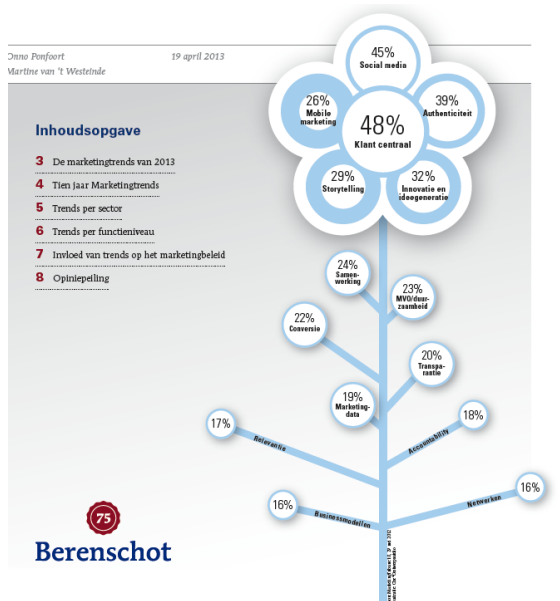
Onno Ponfoort
Martine van 't Westeinde

19 april 2013

Inhoudsopgave

3 De marketingtrends van 2013
4 Tien jaar Marketingtrends
5 Trends per sector
6 Trends per functieniveau
7 Invloed van trends op het marketingbeleid
8 Opiniepeiling

45%
Social media

26%
Mobile marketing

48%
Klant centraal

39%
Authenticiteit

29%
Storytelling

32%
Innovatie en ideegeneratie

24%
Samenwerking

23%
MVO/duurzaamheid

22%
Conversie

20%
Transparantie

19%
Marketingdata

17%
Relevantie

18%
Accountability

16%
Businessmodellen

16%
Netwerken

75
Berenschot

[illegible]